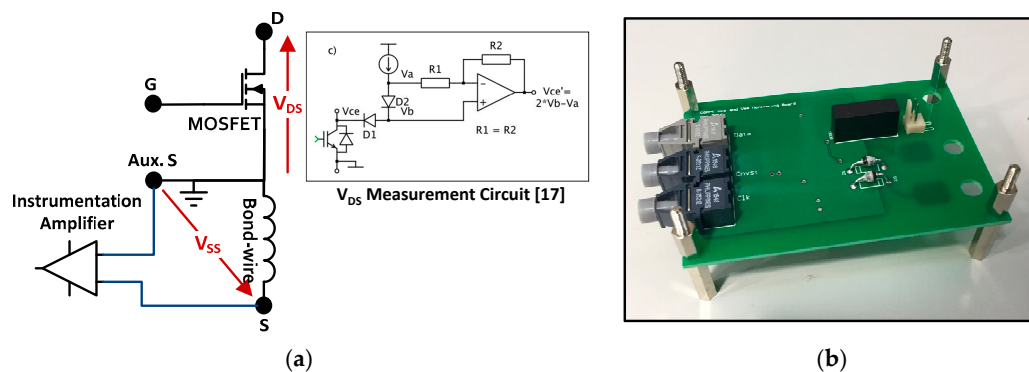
D

G

MOSFET

$V_{DS}$

Aux. S

Instrumentation Amplifier

$V_{SS}$

Bond-wire

S

c)

R2

Va

R1

D2

Vb

Vce

D1

Vce'= 2*Vb-Va

R1 = R2

$V_{DS}$ Measurement Circuit [17]

Data

Cnvst

Clk

(a)

(b)